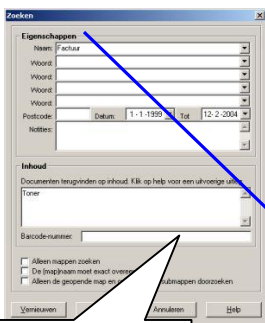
Zoeken

Eigenschappen
Naam: Factuur
Woord:
Woord:
Woord:
Woord:
Postcode:
Datum: 1 - 1 -1999
Tot 12- 2 -2004
Notities:

Inhoud
Documenten terugvinden op inhoud. Klik op help voor een uitvoerige uitleg.
Toner

Barcode-nummer:

Alleen mappen zoeken
De (map)naam moet exact overeen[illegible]
Alleen in geopende map en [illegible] submappen doorzoeken

Vernieuwen
Annuleren
Help